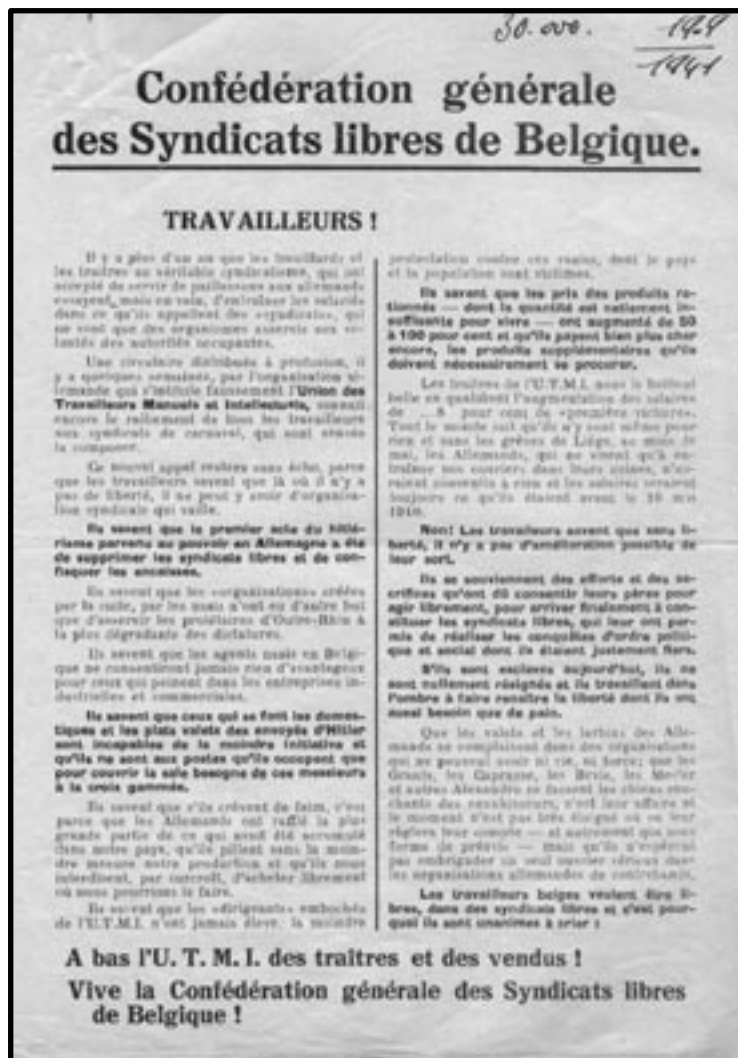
30. ove. 194
1941

Confédération générale des Syndicats libres de Belgique.

TRAVAILLEURS !

Il y a plus d'un an que les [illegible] et les traîtres au véritable syndicalisme, qui ont accepté de servir de paillassons aux allemands essayent, mais en vain, d'embraser les salariés dans ce qu'ils appellent des organisations, qui ne sont que des organismes asservis aux volontés des autorités occupantes.

Une circulaire distribuée à profusion, il y a quelques semaines, par l'organisation allemande qui s'intitule fameusement l'Union des Travailleurs Manuels et Intellectuels, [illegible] encore le ralliement de tous les travailleurs aux syndicats de carnaval, qui sont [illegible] la composer.

Ce nouvel appel restera sans écho, parce que les travailleurs savent que là où il n'y a pas de liberté, il ne peut y avoir d'organisation syndicale qui vaille.

Ils savent que le premier acte du hitlérisme parvenu au pouvoir en Allemagne a été de supprimer les syndicats libres et de confisquer les encaisses.

Ils savent que les «organisations» créées par le nazis, par les nazis n'ont eu d'autre but que d'asservir les prolétaires d'Outre-Rhin à la plus dégradante des dictatures.

Ils savent que les agents nazis en Belgique ne consentiront jamais rien d'avantageux pour ceux qui peinent dans les entreprises industrielles et commerciales.

Ils savent que ceux qui se font les domestiques et les plats valets des envoyés d'Hitler sont incapables de la moindre initiative et qu'ils ne sont aux postes qu'ils occupent que pour couvrir la sale besogne de ces messieurs à la croix gammée.

Ils savent que s'ils crèvent de faim, c'est parce que les Allemands ont raflé la plus grande partie de ce qui avait été accumulé dans notre pays, qu'ils pillent sans la moindre mesure notre production et qu'ils nous interdisent, par surcroît, d'acheter librement où nous pourrions le faire.

Ils savent que les «dirigeants» embauchés de l'U.T.M.I. n'ont jamais élevé la moindre protestation contre ces rapts, dont le pays et la population sont victimes.

Ils savent que les prix des produits rationnés — dont la quantité est nettement insuffisante pour vivre — ont augmenté de 50 à 100 pour cent et qu'ils payent bien plus cher encore, les produits supplémentaires qu'ils doivent nécessairement se procurer.

Les traîtres de l'U.T.M.I. sous le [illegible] belle en qualifiant l'augmentation des salaires de ...8 pour cent de «première victoire». Tout le monde sait qu'il n'y aurait même pour rien et sans les grèves de Liège, au mois de mai, les Allemands, qui ne visent qu'à entraîner nos ouvriers dans leurs usines, n'auraient consenti à rien et les salaires seraient toujours ce qu'ils étaient avant le 10 mai 1940.

Non! Les travailleurs savent que sans liberté, il n'y a pas d'amélioration possible de leur sort.

Ils se souviennent des efforts et des sacrifices qu'ont dû consentir leurs pères pour agir librement, pour arriver finalement à constituer les syndicats libres, qui leur ont permis de réaliser les conquêtes d'ordre politique et social dont ils étaient justement fiers.

S'ils sont esclaves aujourd'hui, ils ne sont nullement résignés et ils travaillent dans l'ombre à faire renaître la liberté dont ils ont aussi besoin que de pain.

Que les valets et les larbins des Allemands se complaisent dans des organisations qui ne peuvent avoir ni vie, ni force; que les Grauls, les Caprasse, les Brie, les Merlot et autres Alexandre se fassent les choses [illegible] des envahisseurs, c'est leur affaire et le moment n'est pas très éloigné où on leur règlera leur compte — et autrement que sous forme de préavis — mais qu'ils n'espèrent pas embrigader un seul ouvrier sérieux dans les organisations allemandes de contrainte.

Les travailleurs belges veulent être libres, dans des syndicats libres et c'est pourquoi ils sont unanimes à crier :

A bas l'U. T. M. I. des traîtres et des vendus !
Vive la Confédération générale des Syndicats libres de Belgique !